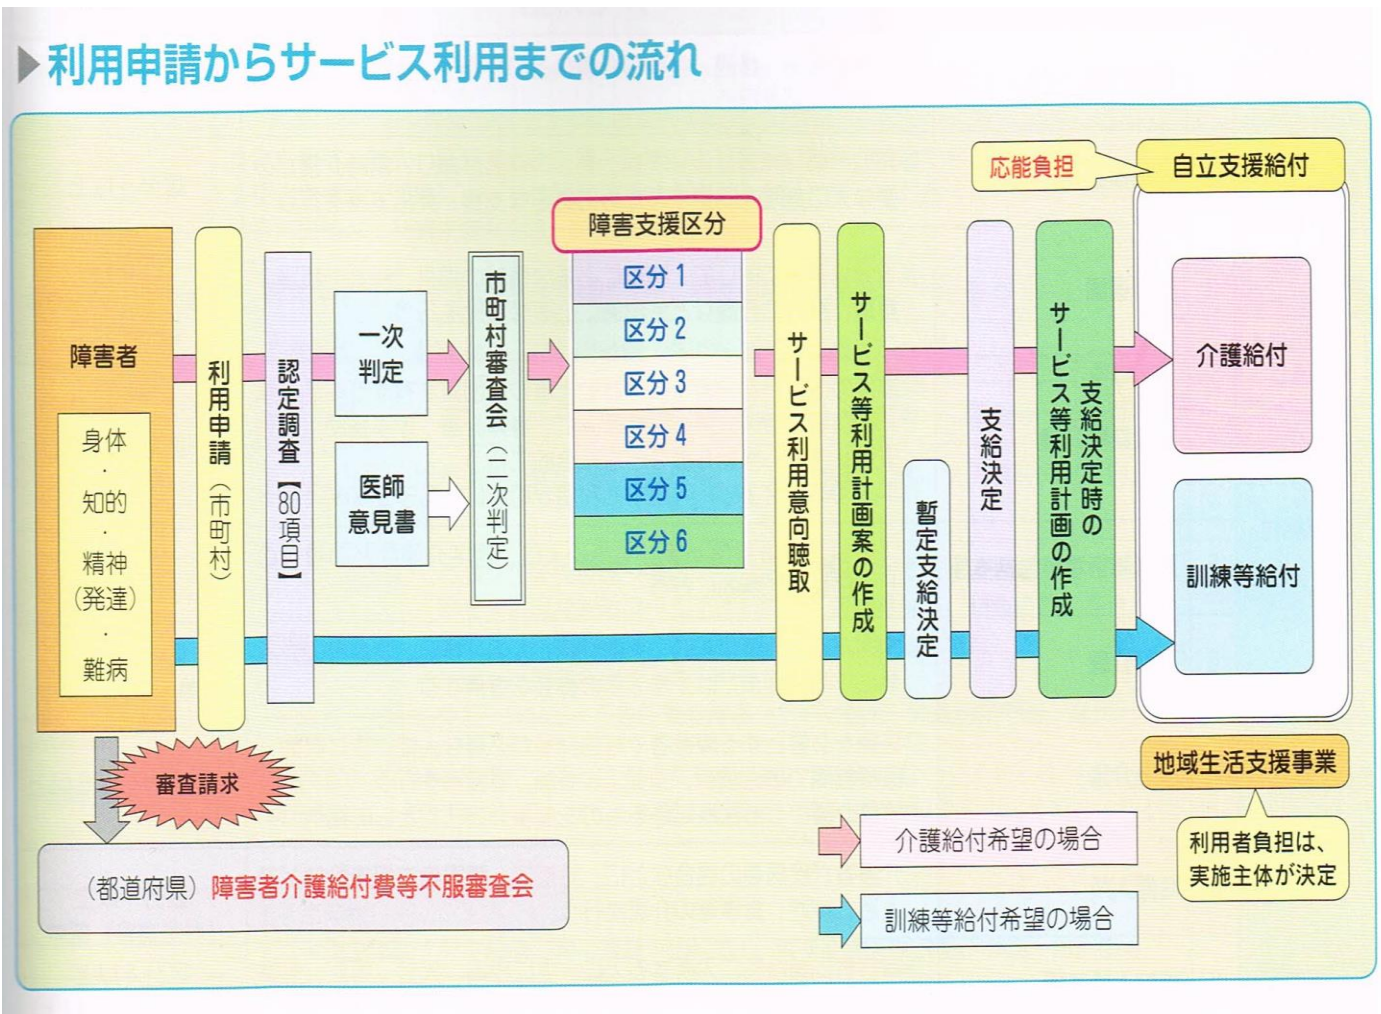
利用申請からサービス利用までの流れ

応能負担

自立支援給付

障害支援区分

区分1

区分2

区分3

区分4

区分5

区分6

障害者

身体・知的・精神（発達）・難病

利用申請（市町村）

認定調査【80項目】

一次判定

医師意見書

市町村審査会（二次判定）

サービス利用意向聴取

サービス等利用計画案の作成

暫定支給決定

支給決定

支給決定時のサービス等利用計画の作成

介護給付

訓練等給付

審査請求

（都道府県）障害者介護給付費等不服審査会

地域生活支援事業

利用者負担は、実施主体が決定

介護給付希望の場合

訓練等給付希望の場合